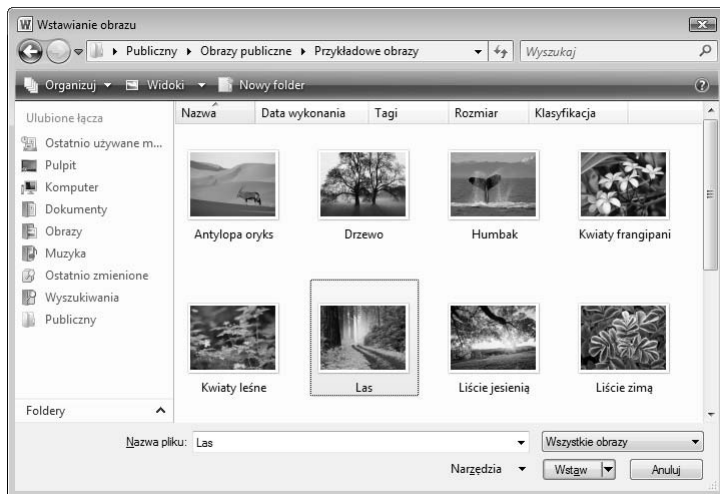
W Wstawianie obrazu

Publiczny ▸ Obrazy publiczne ▸ Przykładowe obrazy

Wyszukaj

Organizuj ▾ Widoki ▾ Nowy folder

Ulubione łącza
Ostatnio używane m...
Pulpit
Komputer
Dokumenty
Obrazy
Muzyka
Ostatnio zmienione
Wyszukiwania
Publiczny

Foldery

| Nazwa | Data wykonania | Tagi | Rozmiar | Klasyfikacja |
|---|---|---|---|---|

Antylopa oryks
Drzewo
Humbak
Kwiaty frangipani
Kwiaty leśne
Las
Liście jesienią
Liście zimą

Nazwa pliku: Las
Wszystkie obrazy
Narzędzia ▾
Wstaw
Anuluj